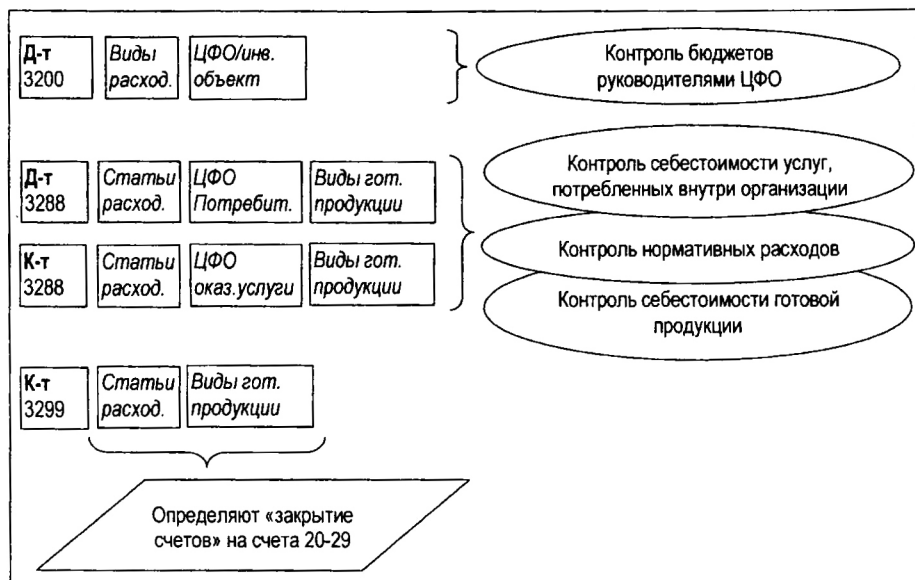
Д-т 3200

Виды расход.

ЦФО/инв. объект

Контроль бюджетов руководителями ЦФО

Д-т 3288

Статьи расход.

ЦФО Потребит.

Виды гот. продукции

К-т 3288

Статьи расход.

ЦФО оказ.услуги

Виды гот. продукции

Контроль себестоимости услуг, потребленных внутри организации

Контроль нормативных расходов

Контроль себестоимости готовой продукции

К-т 3299

Статьи расход.

Виды гот. продукции

Определяют «закрытие счетов» на счета 20-29